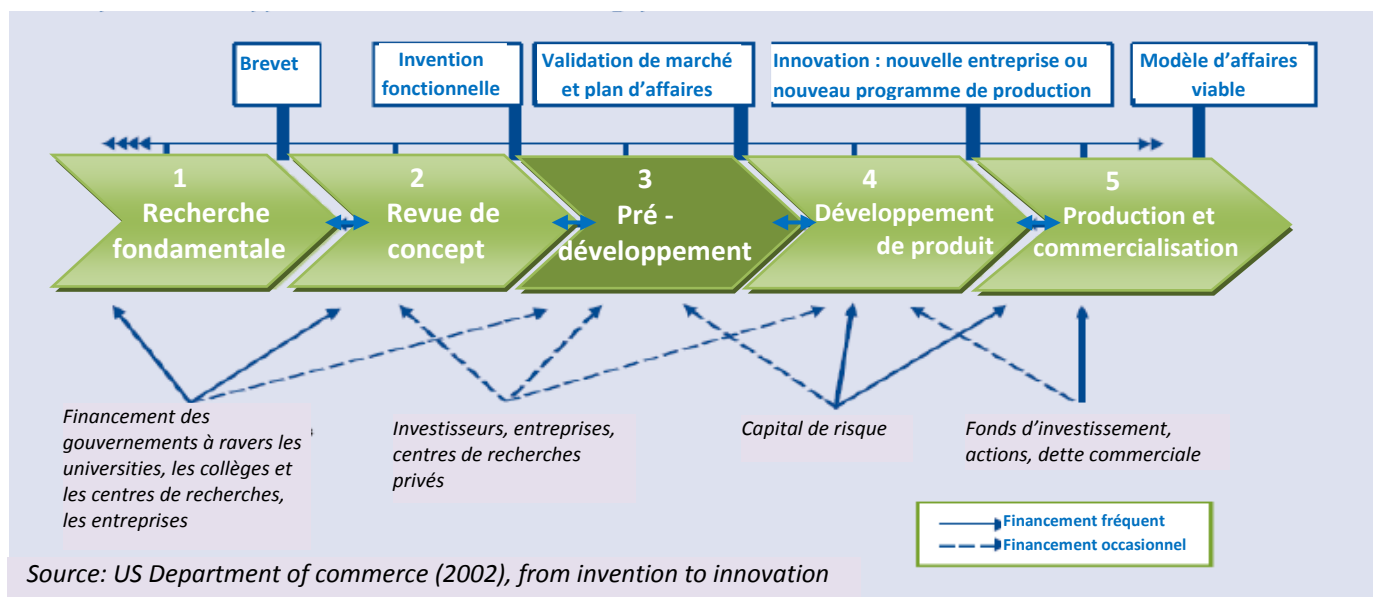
Brevet

Invention fonctionnelle

Validation de marché et plan d'affaires

Innovation : nouvelle entreprise ou nouveau programme de production

Modèle d'affaires viable

1
Recherche fondamentale

2
Revue de concept

3
Pré - développement

4
Développement de produit

5
Production et commercialisation

Financement des gouvernements à ravers les universities, les collèges et les centres de recherches, les entreprises

Investisseurs, entreprises, centres de recherches privés

Capital de risque

Fonds d'investissement, actions, dette commerciale

Financement fréquent
Financement occasionnel

Source: US Department of commerce (2002), from invention to innovation